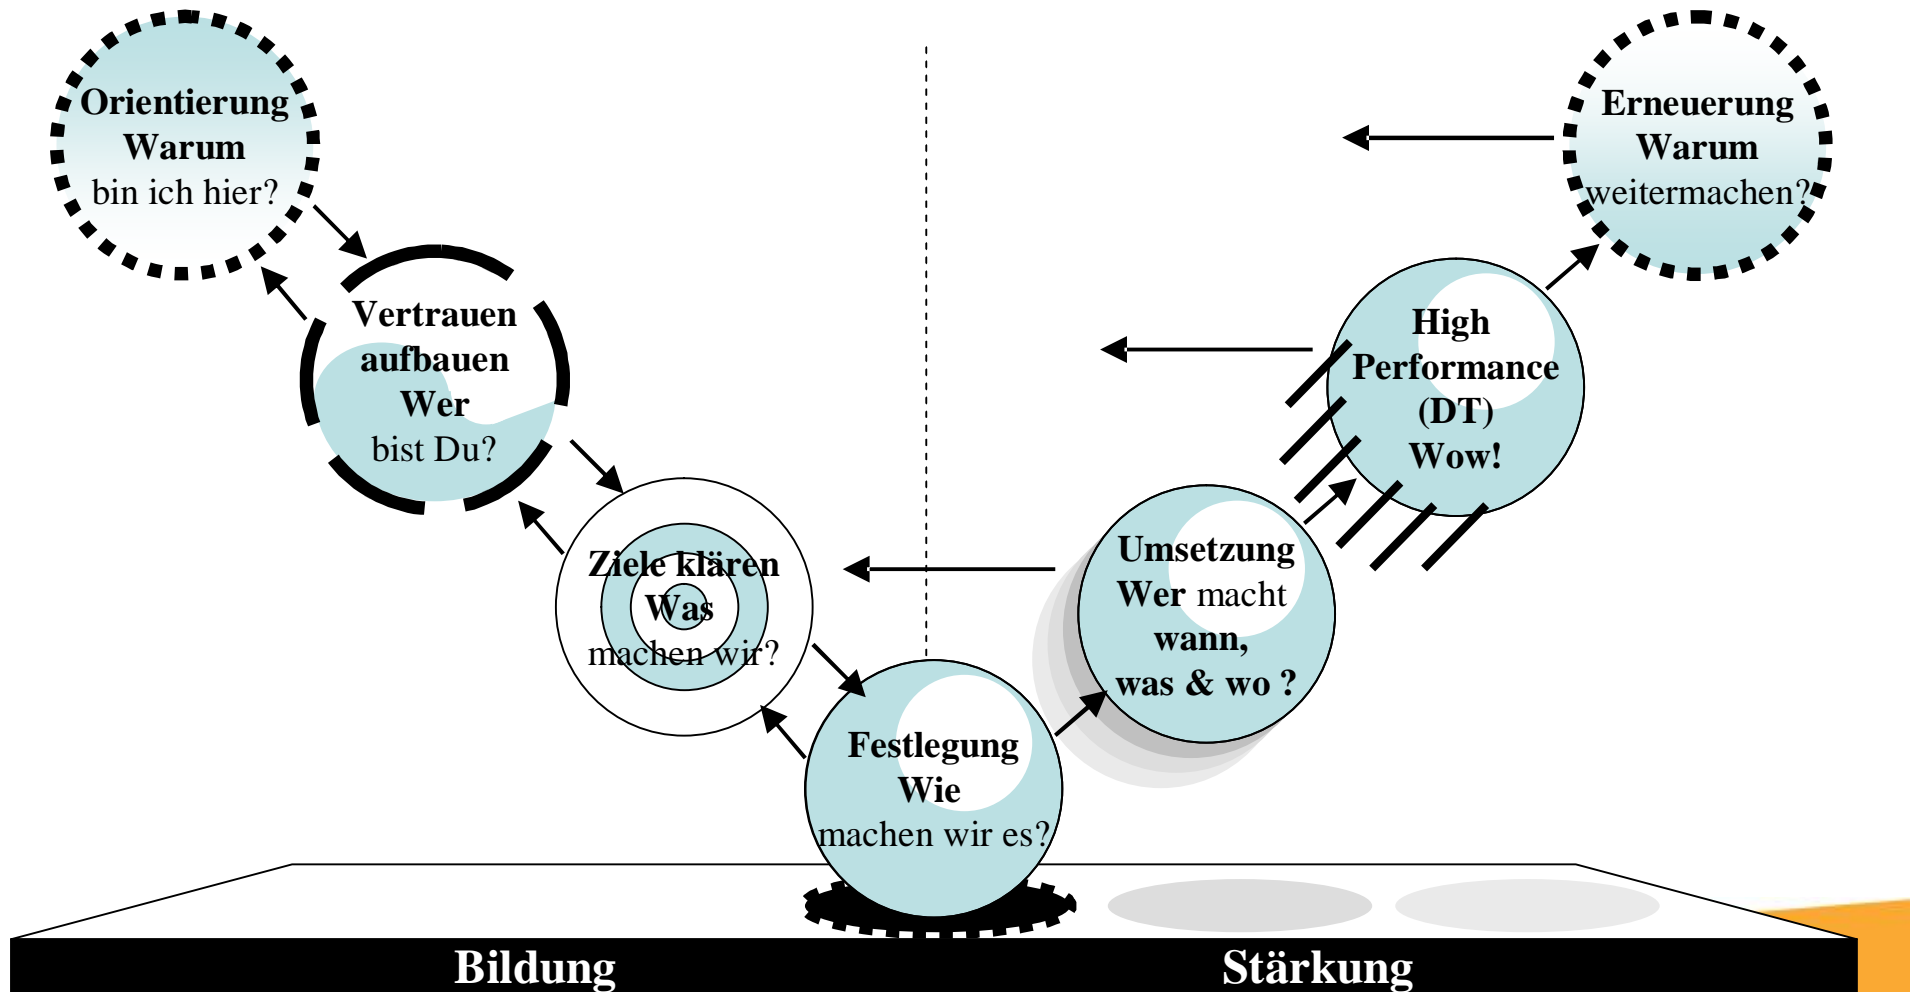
Orientierung
Warum
bin ich hier?

Vertrauen
aufbauen
Wer
bist Du?

Ziele klären
Was
machen wir?

Festlegung
Wie
machen wir es?

Umsetzung
Wer macht
wann,
was & wo ?

High
Performance
(DT)
Wow!

Erneuerung
Warum
weitermachen?

Bildung

Stärkung